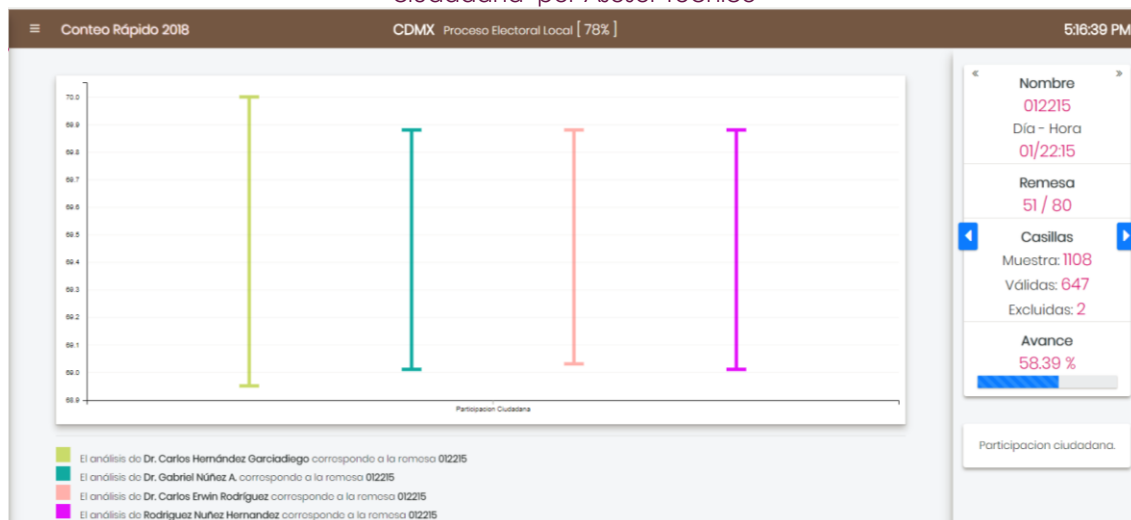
ciudadana por Asesor Técnico

≡ Conteo Rápido 2018

CDMX Proceso Electoral Local [ 78% ]

5:16:39 PM

70.0
69.9
69.8
69.7
69.6
69.5
69.4
69.3
69.2
69.1
69.0
68.9

Participacion Ciudadana

El análisis de Dr. Carlos Hernández Garciadiego corresponde a la remesa 012215
El análisis de Dr. Gabriel Núñez A. corresponde a la remesa 012215
El análisis de Dr. Carlos Erwin Rodríguez corresponde a la remesa 012215
El análisis de Rodriguez Nuñez Hernandez corresponde a la remesa 012215

«
»
Nombre
012215
Día - Hora
01/22:15

Remesa
51 / 80

Casillas
Muestra: 1108
Válidas: 647
Excluidas: 2

Avance
58.39 %

Participacion ciudadana.